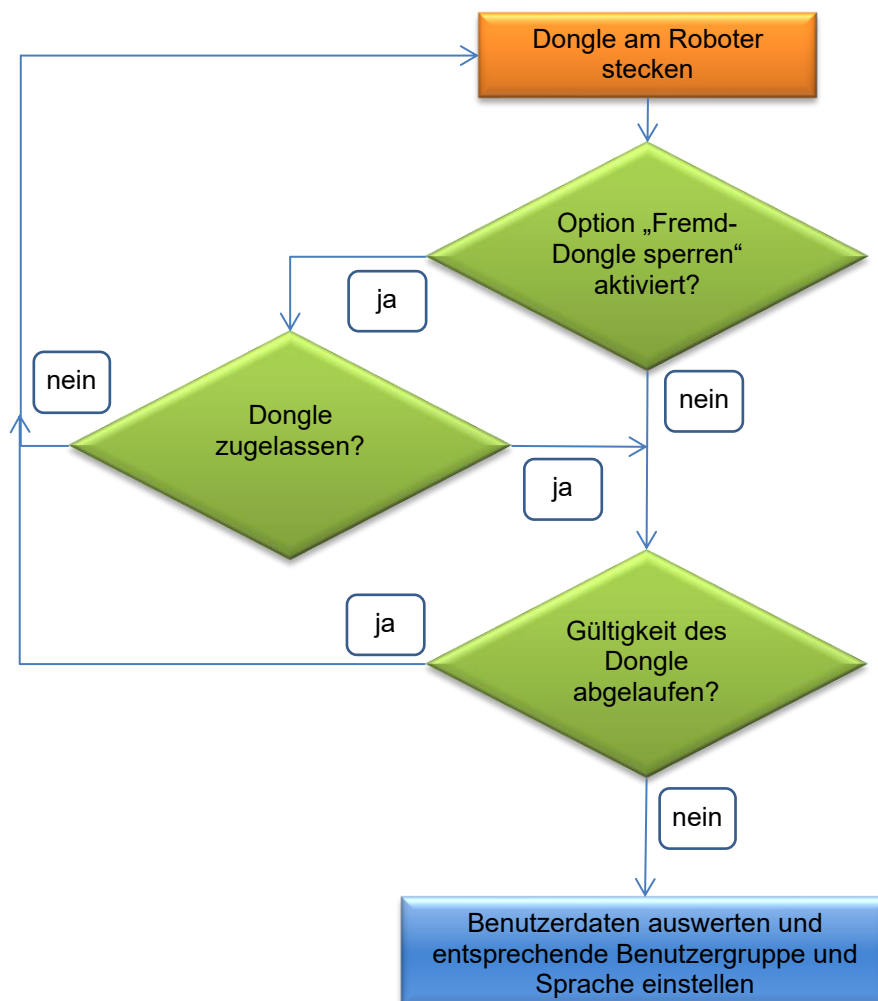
Dongle am Roboter stecken

Option „Fremd-Dongle sperren“ aktiviert?

ja

nein

Dongle zugelassen?

nein

ja

ja

Gültigkeit des Dongle abgelaufen?

nein

Benutzerdaten auswerten und entsprechende Benutzergruppe und Sprache einstellen